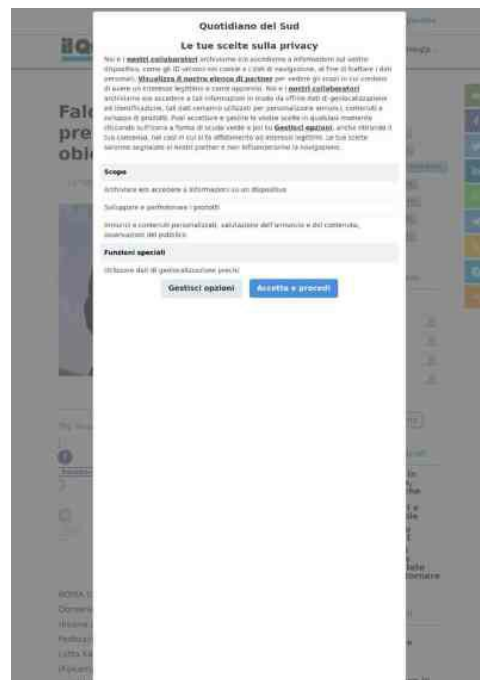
Quotidiano del Sud

Le tue scelte sulla privacy

Noi e i nostri collaboratori archiviamo e/o accediamo a informazioni sul vostro dispositivo, come gli ID univoci nei cookie e i dati di navigazione, al fine di trattare i dati personali. Visualizza il nostro elenco di partner per vedere gli scopi in cui credono di avere un interesse legittimo e come opporsi. Noi e i nostri collaboratori archiviamo e/o accediamo a tali informazioni in modo da offrire dati di geolocalizzazione ed identificazione, tali dati verranno utilizzati per personalizzare annunci, contenuti e sviluppo di prodotti. Puoi accettare e gestire le vostre scelte in qualsiasi momento cliccando sull'icona a forma di scudo verde e poi su Gestisci opzioni, anche ritirando il tuo consenso, nei casi in cui si fa affidamento su interessi legittimi. Le tue scelte saranno segnalate ai nostri partner e non influenzeranno la navigazione.

Scopo

Archiviare e/o accedere a informazioni su un dispositivo

Sviluppare e perfezionare i prodotti

Annunci e contenuti personalizzati, valutazione dell'annuncio e del contenuto, osservazioni del pubblico

Funzioni speciali

Utilizzare dati di geolocalizzazione precisi

Gestisci opzioni

Accetta e procedi